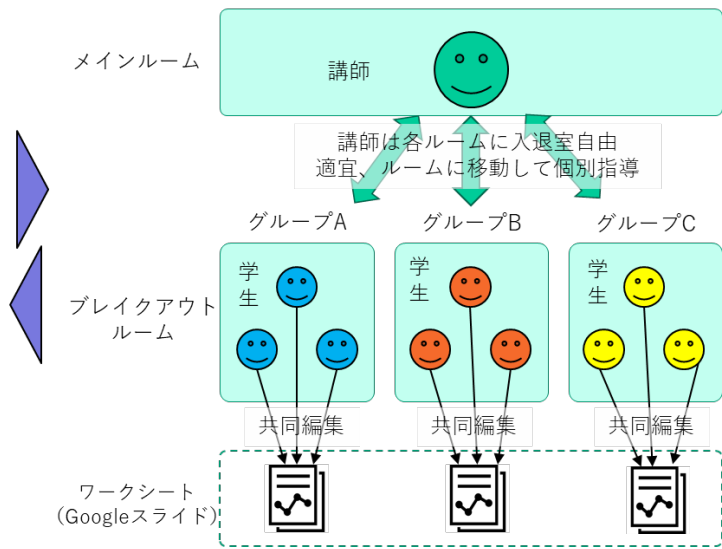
メインルーム

講師

講師は各ルームに入退室自由
適宜、ルームに移動して個別指導

グループA

グループB

グループC

ブレイクアウトルーム

学生

学生

学生

共同編集

共同編集

共同編集

ワークシート
(Googleスライド)